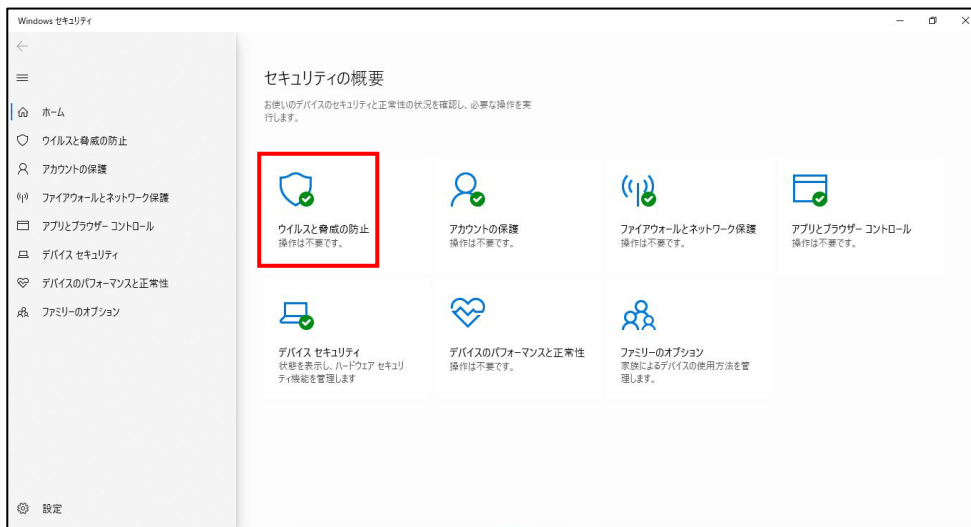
Windows セキュリティ

ホーム
ウイルスと脅威の防止
アカウントの保護
ファイアウォールとネットワーク保護
アプリとブラウザー コントロール
デバイス セキュリティ
デバイスのパフォーマンスと正常性
ファミリーのオプション

設定

セキュリティの概要

お使いのデバイスのセキュリティと正常性の状況を確認し、必要な操作を実行します。

ウイルスと脅威の防止
操作は不要です。

アカウントの保護
操作は不要です。

ファイアウォールとネットワーク保護
操作は不要です。

アプリとブラウザー コントロール
操作は不要です。

デバイス セキュリティ
状態を表示し、ハードウェア セキュリティ機能を管理します

デバイスのパフォーマンスと正常性
操作は不要です。

ファミリーのオプション
家族によるデバイスの使用方法を管理します。